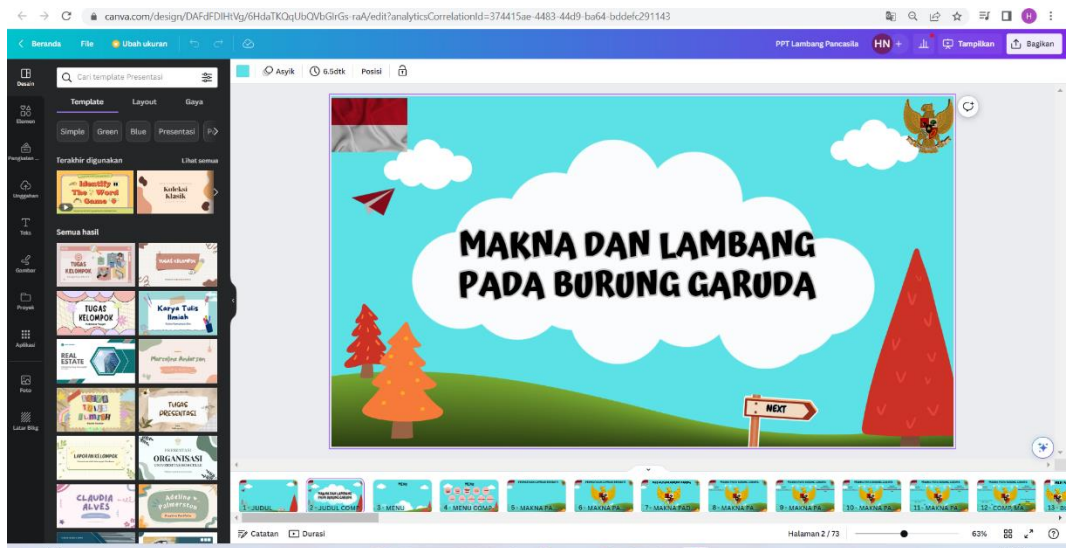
canva.com/design/DAFdFDIHtVg/6HdaTKQqUbQVbGlrGs-raA/edit?analyticsCorrelationId=374415ae-4483-44d9-ba64-bddefc291143

Beranda File Ubah ukuran

PPT Lambang Pancasila HN Tampilkan Bagikan

Desain
Elemen
Pengiriman
Unggahan
Teks
Gambar
Proyek
Aplikasi
Foto
Latar Blkg

Cari template Presentasi

Template Layout Gaya

Simple Green Blue Presentasi P

Terakhir digunakan Lihat semua

Identify The Word Game
Koleksi Klasik

Semua hasil

TUGAS KELOMPOK
TUGAS KELOMPOK
TUGAS KELOMPOK
Karya Tulis Ilmiah
REAL ESTATE
Marceline Anderson
TUGAS KELOMPOK
TUGAS PRESENTASI
LAPORAN KELOMPOK
ORGANISASI
CLAUDIA ALVES
Adeline Palmerston

Asyik 6.5dtk Posisi

MAKNA DAN LAMBANG PADA BURUNG GARUDA

NEXT

1 - JUDUL
2 - JUDUL COMP
3 - MENU
4 - MENU COMP
5 - MAKNA PA
6 - MAKNA PA
7 - MAKNA PA
8 - MAKNA PA
9 - MAKNA PA
10 - MAKNA PA
11 - MAKNA PA
12 - COMP MA
13

Catatan Durasi

Halaman 2 / 73

63%